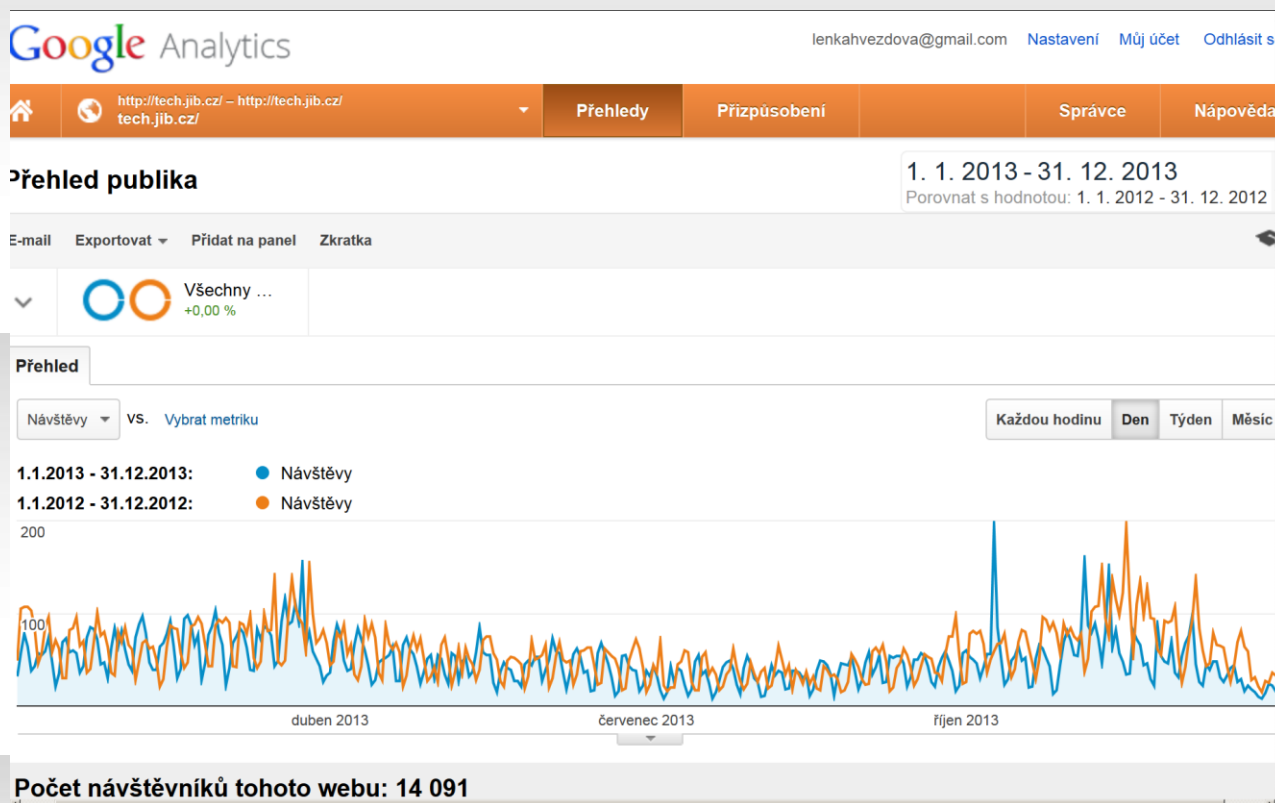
Google Analytics

lenkahvezdova@gmail.com Nastavení Můj účet Odhlásit s

http://tech.jib.cz/ – http://tech.jib.cz/
tech.jib.cz/

Přehledy Přizpůsobení Správce Nápověda

Přehled publika

1. 1. 2013 - 31. 12. 2013
Porovnat s hodnotou: 1. 1. 2012 - 31. 12. 2012

E-mail Exportovat Přidat na panel Zkratka

Všechny …
+0,00 %

Přehled

Návštěvy vs. Vybrat metriku

Každou hodinu Den Týden Měsíc

1.1.2013 - 31.12.2013: Návštěvy
1.1.2012 - 31.12.2012: Návštěvy

200
100

duben 2013 červenec 2013 říjen 2013

Počet návštěvníků tohoto webu: 14 091